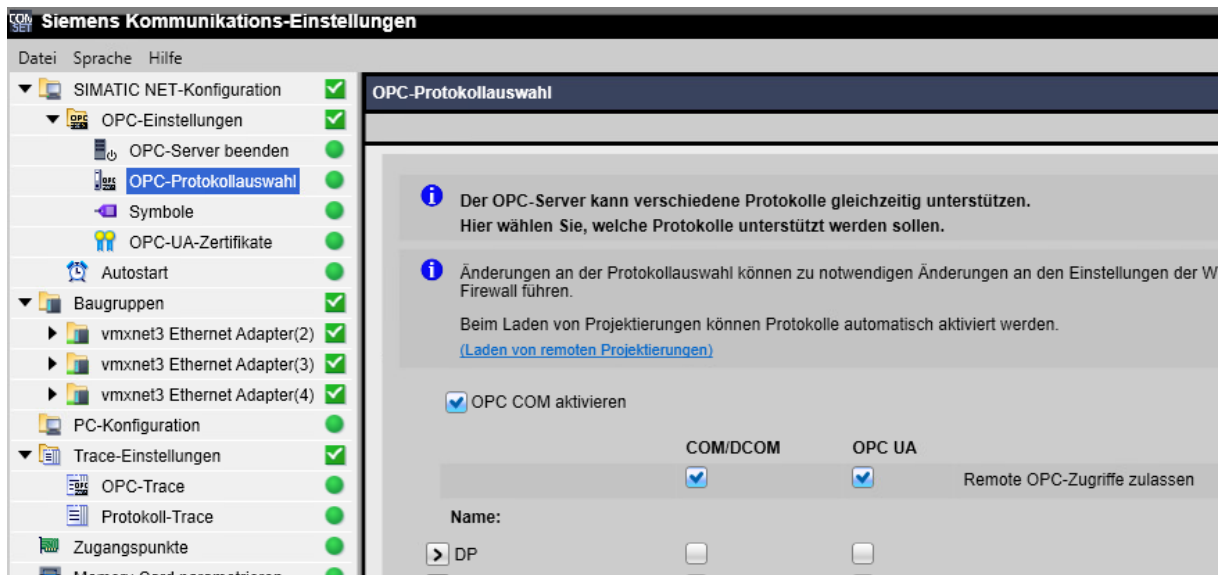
COM SET Siemens Kommunikations-Einstellungen

Datei Sprache Hilfe

SIMATIC NET-Konfiguration
OPC-Einstellungen
OPC-Server beenden
OPC-Protokollauswahl
Symbole
OPC-UA-Zertifikate
Autostart
Baugruppen
vmxnet3 Ethernet Adapter(2)
vmxnet3 Ethernet Adapter(3)
vmxnet3 Ethernet Adapter(4)
PC-Konfiguration
Trace-Einstellungen
OPC-Trace
Protokoll-Trace
Zugangspunkte
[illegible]

OPC-Protokollauswahl

Der OPC-Server kann verschiedene Protokolle gleichzeitig unterstützen.
Hier wählen Sie, welche Protokolle unterstützt werden sollen.

Änderungen an der Protokollauswahl können zu notwendigen Änderungen an den Einstellungen der W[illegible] Firewall führen.

Beim Laden von Projektierungen können Protokolle automatisch aktiviert werden.
(Laden von remoten Projektierungen)

OPC COM aktivieren

COM/DCOM OPC UA

Remote OPC-Zugriffe zulassen

Name:

DP